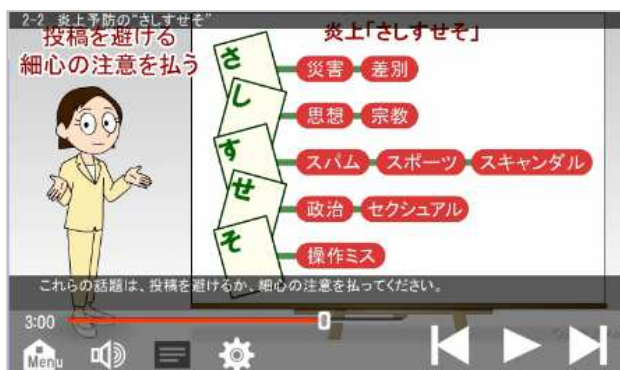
2-2 炎上予防の"さしすせそ"

投稿を避ける
細心の注意を払う

炎上「さしすせそ」

さ 災害 差別
し 思想 宗教
す スパム スポーツ スキャンダル
せ 政治 セクシュアル
そ 操作ミス

これらの話題は、投稿を避けるか、細心の注意を払ってください。

3:00

Menu